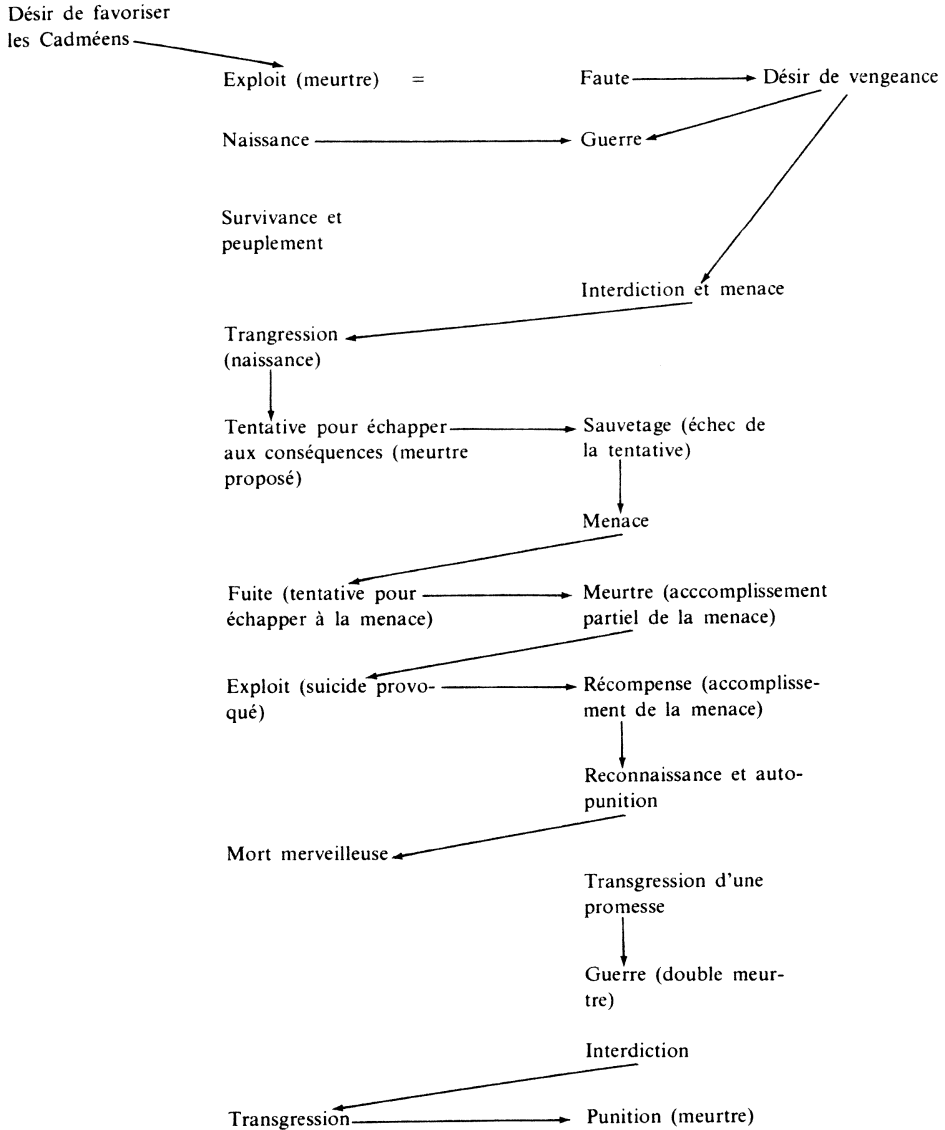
Désir de favoriser les Cadméens

Exploit (meurtre) = Faute Désir de vengeance

Naissance Guerre

Survivance et peuplement

Interdiction et menace

Trangression (naissance)

Tentative pour échapper aux conséquences (meurtre proposé)

Sauvetage (échec de la tentative)

Menace

Fuite (tentative pour échapper à la menace)

Meurtre (acccomplissement partiel de la menace)

Exploit (suicide provoqué)

Récompense (accomplissement de la menace)

Reconnaissance et autopunition

Mort merveilleuse

Transgression d'une promesse

Guerre (double meurtre)

Interdiction

Transgression

Punition (meurtre)